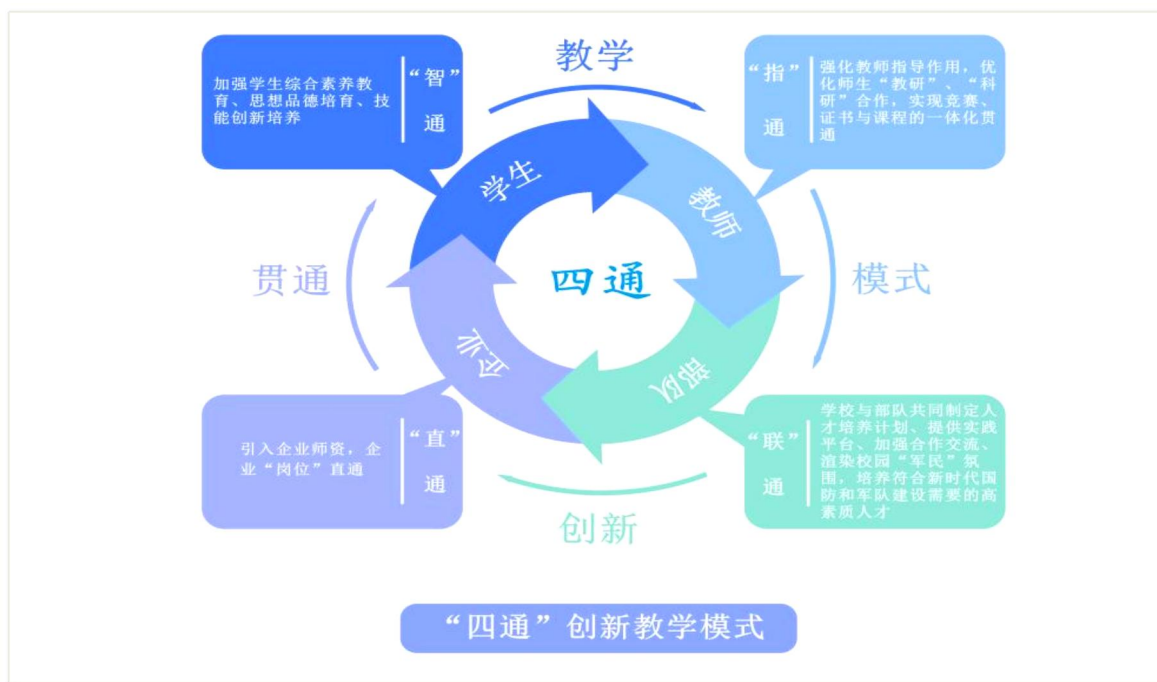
教学

加强学生综合素养教育、思想品德培育、技能创新培养

“智”通

“指”通

强化教师指导作用，优化师生“教研”、“科研”合作，实现竞赛、证书与课程的一体化贯通

学生

教师

贯通

四通

模式

企业

部队

引入企业师资，企业“岗位”直通

“直”通

“联”通

学校与部队共同制定人才培养计划、提供实践平台、加强合作交流、渲染校园“军民”氛围，培养符合新时代国防和军队建设需要的高素质人才

创新

“四通”创新教学模式